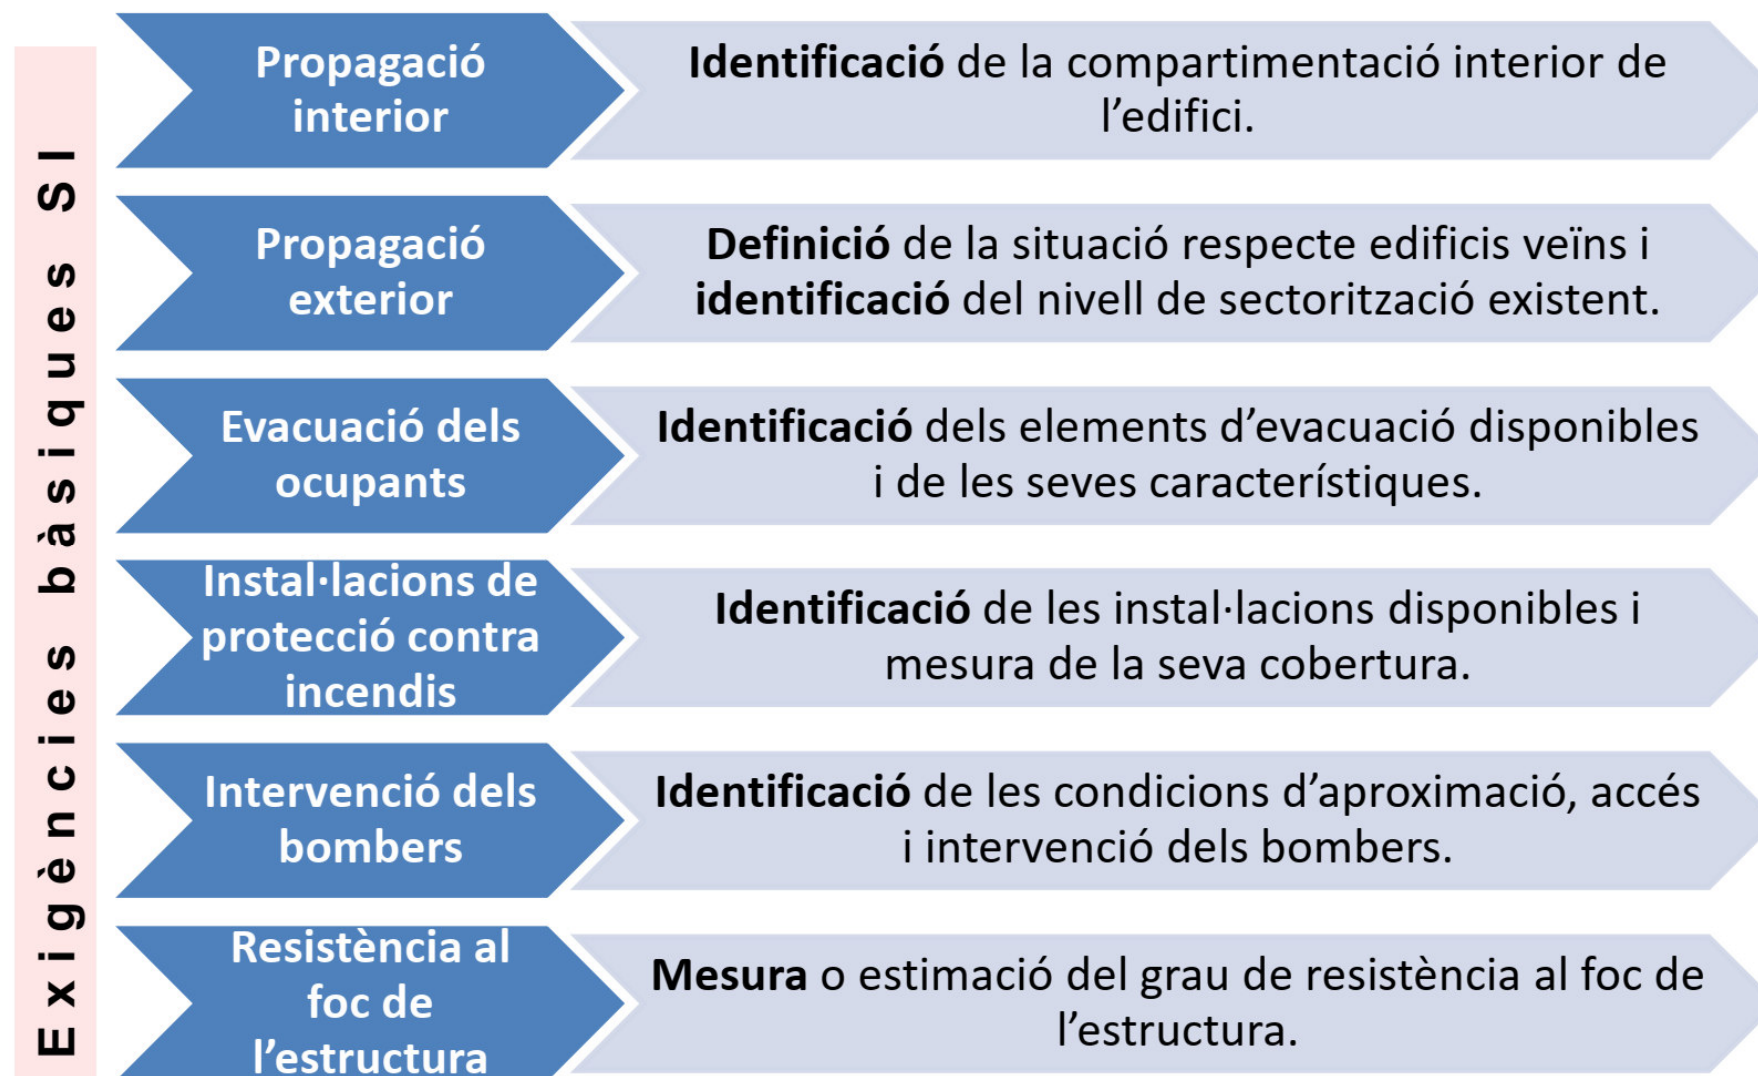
Exigències bàsiques SI

Propagació interior

Identificació de la compartimentació interior de l'edifici.

Propagació exterior

Definició de la situació respecte edificis veïns i identificació del nivell de sectorització existent.

Evacuació dels ocupants

Identificació dels elements d'evacuació disponibles i de les seves característiques.

Instal·lacions de protecció contra incendis

Identificació de les instal·lacions disponibles i mesura de la seva cobertura.

Intervenció dels bombers

Identificació de les condicions d'aproximació, accés i intervenció dels bombers.

Resistència al foc de l'estructura

Mesura o estimació del grau de resistència al foc de l'estructura.